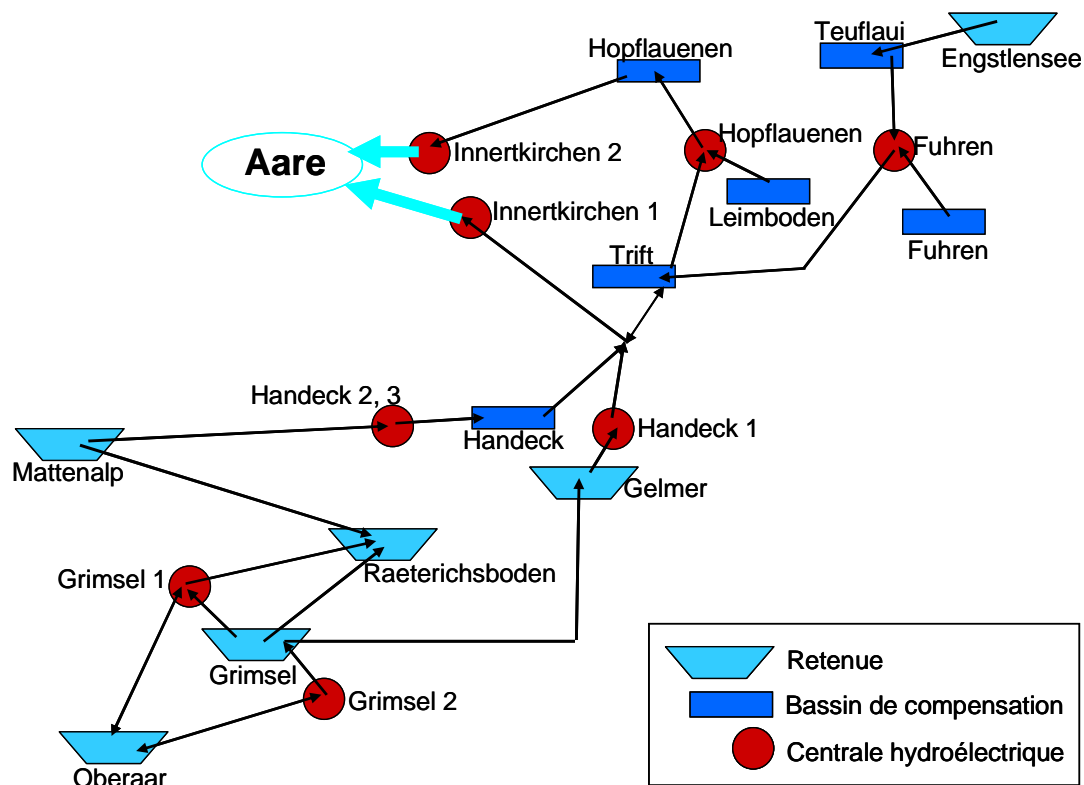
Hopflauenen

Teuflaui

Engstlensee

Aare

Innertkirchen 2

Hopflauenen

Fuhren

Innertkirchen 1

Leimboden

Fuhren

Trift

Handeck 2, 3

Handeck

Handeck 1

Mattenalp

Gelmer

Grimsel 1

Raeterichsboden

Grimsel

Grimsel 2

Oberaar

Retenue

Bassin de compensation

Centrale hydroélectrique